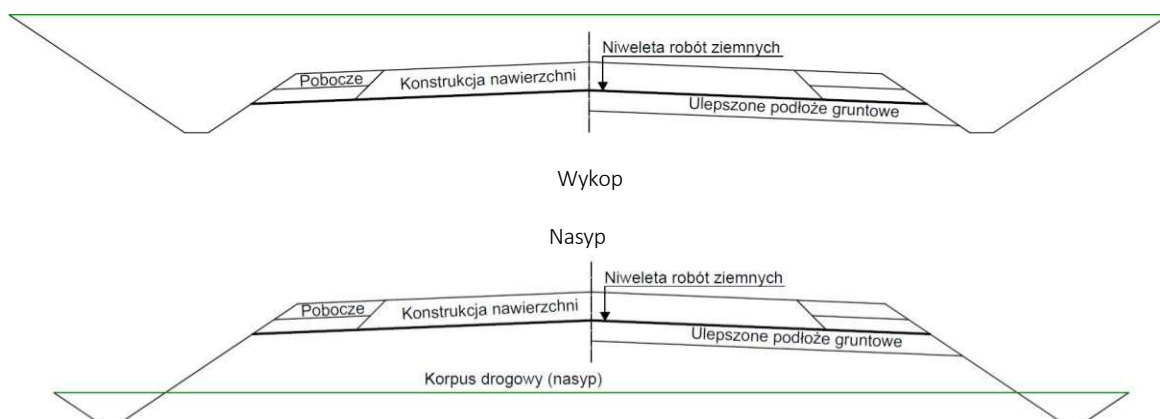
Niweleta robót ziemnych

Pobocze

Konstrukcja nawierzchni

Ulepszone podłoże gruntowe

Wykop

Nasyp

Niweleta robót ziemnych

Pobocze

Konstrukcja nawierzchni

Ulepszone podłoże gruntowe

Korpus drogowy (nasyp)